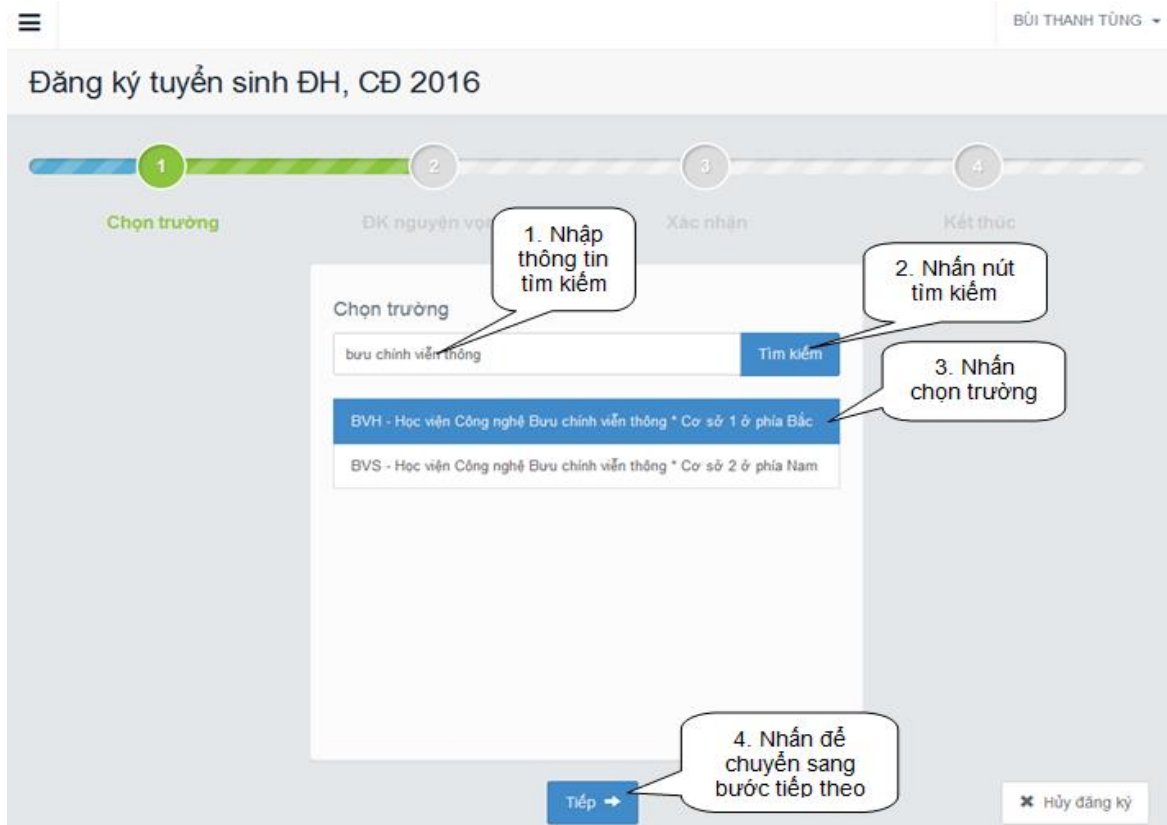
≡

BÙI THANH TÙNG

Đăng ký tuyển sinh ĐH, CĐ 2016

1 2 3 4

Chọn trường

ĐK nguyện vọ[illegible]

Xác nhận

Kết thúc

1. Nhập thông tin tìm kiếm

2. Nhấn nút tìm kiếm

Chọn trường

bưu chính viễn thông

Tìm kiếm

3. Nhấn chọn trường

BVH - Học viện Công nghệ Bưu chính viễn thông * Cơ sở 1 ở phía Bắc

BVS - Học viện Công nghệ Bưu chính viễn thông * Cơ sở 2 ở phía Nam

4. Nhấn để chuyển sang bước tiếp theo

Tiếp

✖ Hủy đăng ký